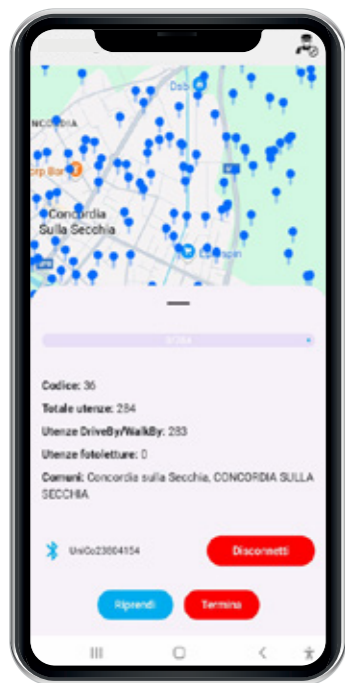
Dsb
CONCORDIA
orp Bar
Concordia
Sulla Secchia
Eurospin

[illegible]

Codice: 36

Totale utenze: 284

Utenze DriveBy/WalkBy: 283

Utenze fotoletture: 0

Comuni: Concordia sulla Secchia, CONCORDIA SULLA SECCHIA

UniCo23804154

Disconnetti

Riprendi

Termina